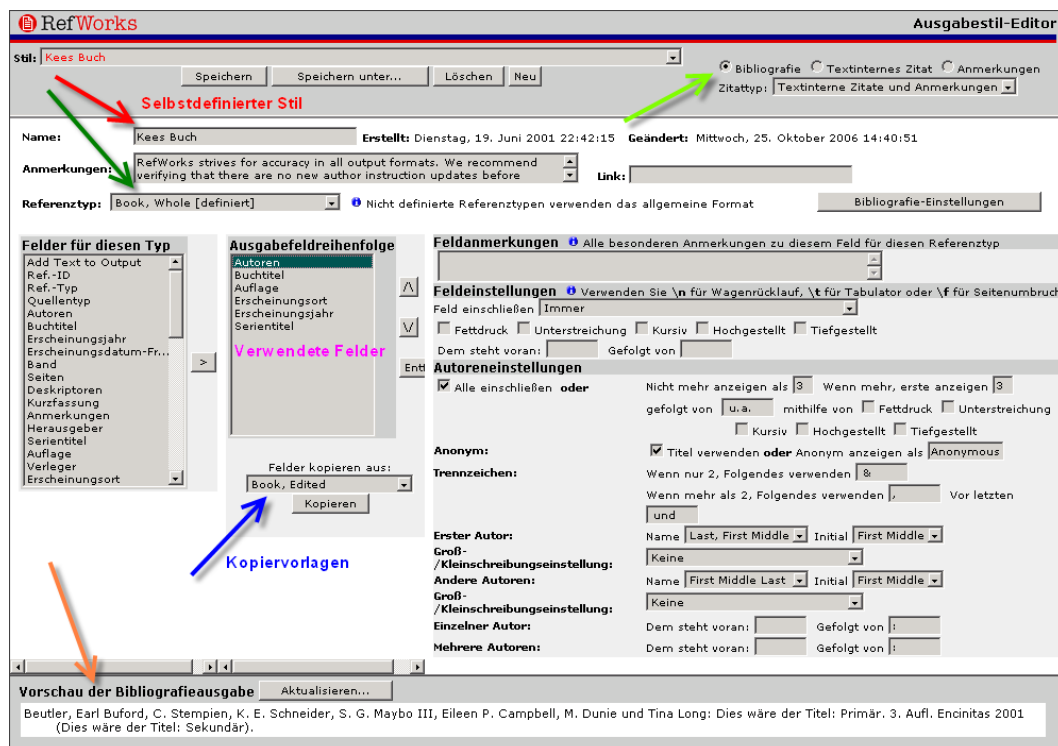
RefWorks

Ausgabestil-Editor

Stil: Kees Buch

Speichern | Speichern unter... | Löschen | Neu

Bibliografie | Textinternes Zitat | Anmerkungen

Zitattyp: Textinterne Zitate und Anmerkungen

Selbstdefinierter Stil

Name: Kees Buch  Erstellt: Dienstag, 19. Juni 2001 22:42:15  Geändert: Mittwoch, 25. Oktober 2006 14:40:51

Anmerkungen: RefWorks strives for accuracy in all output formats. We recommend verifying that there are no new author instruction updates before

Link:

Referenztyp: Book, Whole [definiert]  Nicht definierte Referenztypen verwenden das allgemeine Format  Bibliografie-Einstellungen

Felder für diesen Typ
Add Text to Output
Ref.-ID
Ref.-Typ
Quellentyp
Autoren
Buchtitel
Erscheinungsjahr
Erscheinungsdatum-Fr...
Band
Seiten
Deskriptoren
Kurzfassung
Anmerkungen
Herausgeber
Serientitel
Auflage
Verleger
Erscheinungsort

>

Ausgabefeldreihenfolge
Autoren
Buchtitel
Auflage
Erscheinungsort
Erscheinungsjahr
Serientitel

Verwendete Felder

/\
\/
Ent

Felder kopieren aus:
Book, Edited
Kopieren

Kopiervorlagen

Feldanmerkungen  Alle besonderen Anmerkungen zu diesem Feld für diesen Referenztyp

Feldeinstellungen  Verwenden Sie \n für Wagenrücklauf, \t für Tabulator oder \f für Seitenumbruch

Feld einschließen Immer

Fettdruck  Unterstreichung  Kursiv  Hochgestellt  Tiefgestellt

Dem steht voran:  Gefolgt von

Autoreneinstellungen

Alle einschließen oder  Nicht mehr anzeigen als 3  Wenn mehr, erste anzeigen 3

gefolgt von u.a.  mithilfe von  Fettdruck  Unterstreichung

Kursiv  Hochgestellt  Tiefgestellt

Anonym:  Titel verwenden oder Anonym anzeigen als Anonymous

Trennzeichen:  Wenn nur 2, Folgendes verwenden &

Wenn mehr als 2, Folgendes verwenden ,  Vor letzten

und

Erster Autor:  Name Last, First Middle  Initial First Middle

Groß-/Kleinschreibungseinstellung:  Keine

Andere Autoren:  Name First Middle Last  Initial First Middle

Groß-/Kleinschreibungseinstellung:  Keine

Einzelner Autor:  Dem steht voran:  Gefolgt von :

Mehrere Autoren:  Dem steht voran:  Gefolgt von :

Vorschau der Bibliografieausgabe  Aktualisieren...

Beutler, Earl Buford, C. Stempien, K. E. Schneider, S. G. Maybo III, Eileen P. Campbell, M. Dunie und Tina Long: Dies wäre der Titel: Primär. 3. Aufl. Encinitas 2001 (Dies wäre der Titel: Sekundär).